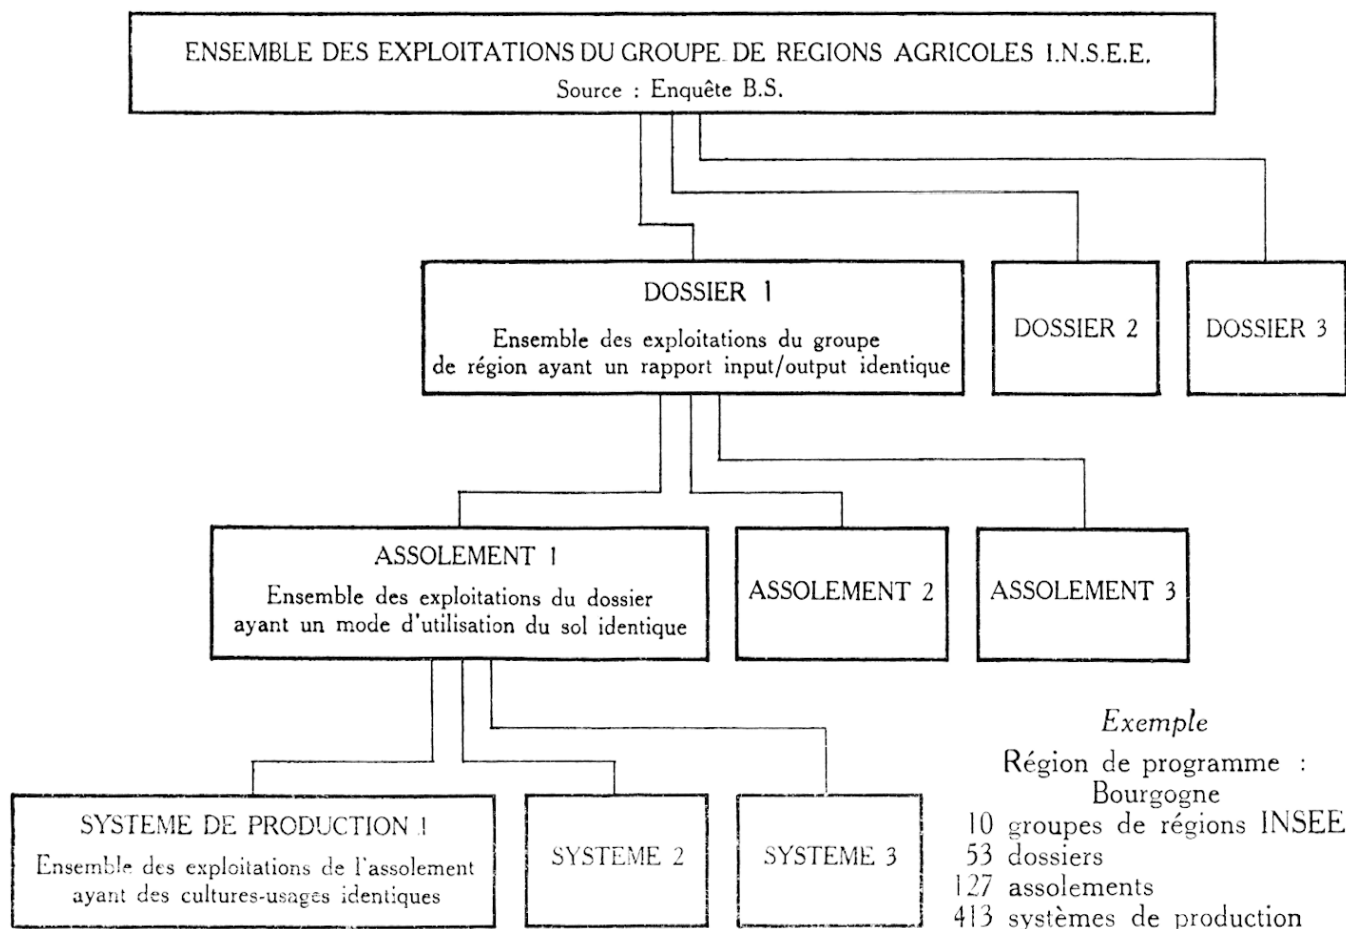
ENSEMBLE DES EXPLOITATIONS DU GROUPE DE REGIONS AGRICOLES I.N.S.E.E.
Source : Enquête B.S.

DOSSIER 1
Ensemble des exploitations du groupe de région ayant un rapport input/output identique

DOSSIER 2

DOSSIER 3

ASSOLEMENT 1
Ensemble des exploitations du dossier ayant un mode d'utilisation du sol identique

ASSOLEMENT 2

ASSOLEMENT 3

SYSTEME DE PRODUCTION 1
Ensemble des exploitations de l'assolement ayant des cultures-usages identiques

SYSTEME 2

SYSTEME 3

Exemple
Région de programme : Bourgogne
10 groupes de régions INSEE
53 dossiers
127 assolements
413 systèmes de production